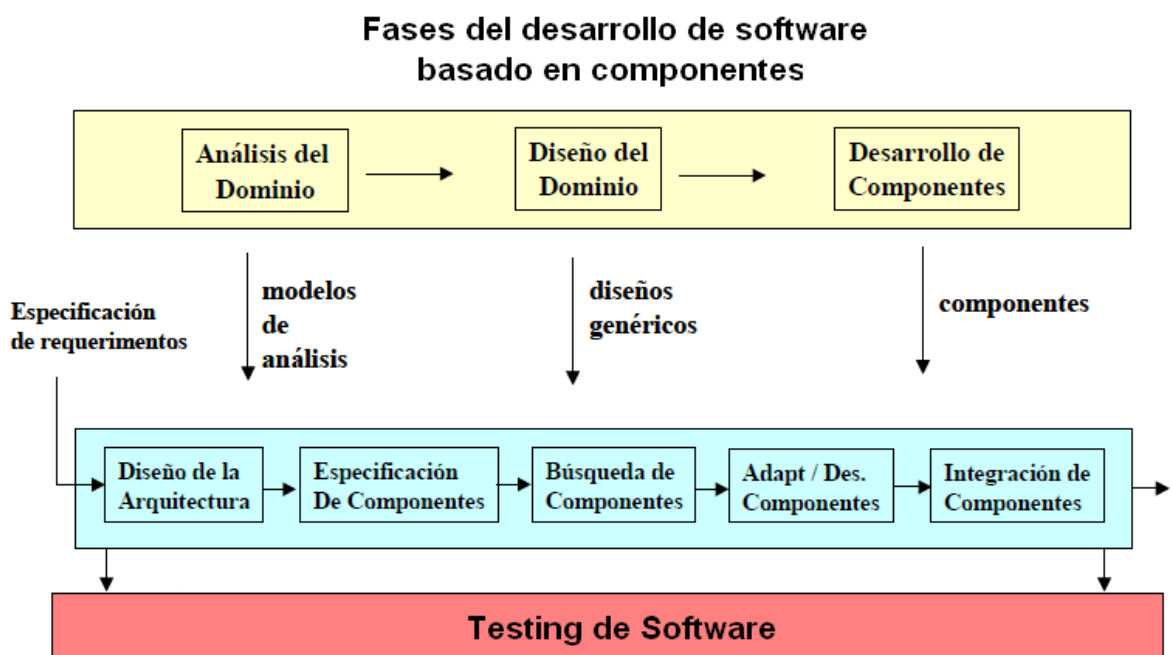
Fases del desarrollo de software basado en componentes

Análisis del Dominio

Diseño del Dominio

Desarrollo de Componentes

modelos de análisis

diseños genéricos

componentes

Especificación de requerimentos

Diseño de la Arquitectura

Especificación De Componentes

Búsqueda de Componentes

Adapt / Des. Componentes

Integración de Componentes

Testing de Software